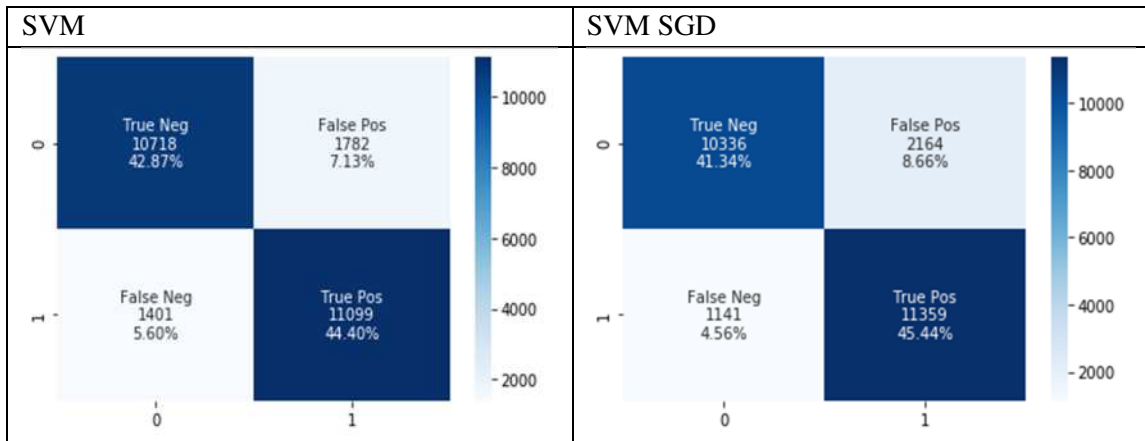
| SVM | SVM SGD |
|---|---|
| True Neg 10718 42.87% False Pos 1782 7.13% False Neg 1401 5.60% True Pos 11099 44.40% 0 1 0 1 10000 8000 6000 4000 2000 | True Neg 10336 41.34% False Pos 2164 8.66% False Neg 1141 4.56% True Pos 11359 45.44% 0 1 0 1 10000 8000 6000 4000 2000 |